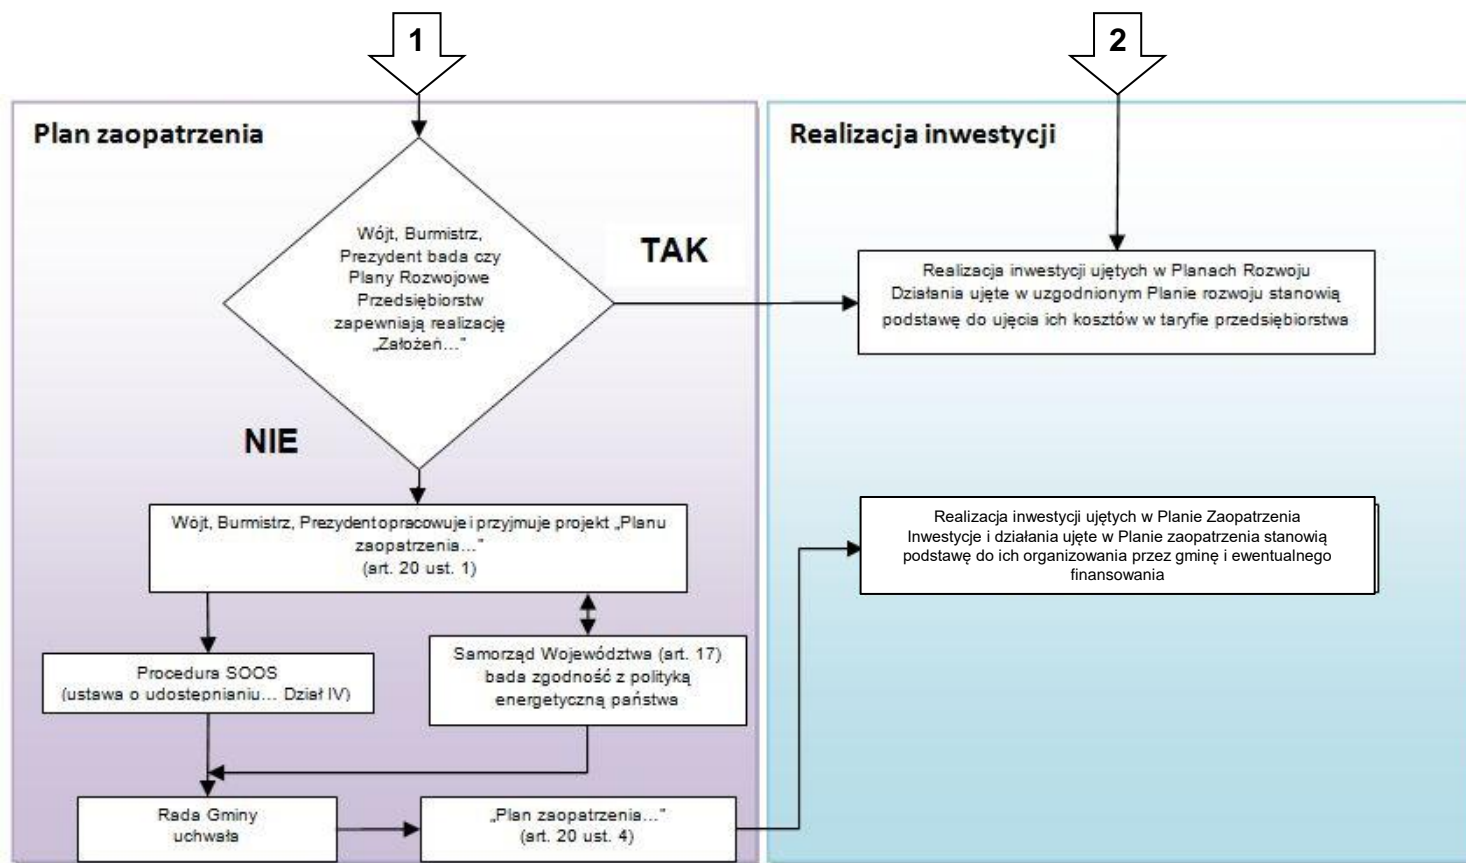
1

2

Plan zaopatrzenia

Realizacja inwestycji

Wójt, Burmistrz, Prezydent bada czy Plany Rozwojowe Przedsiębiorstw zapewniają realizację „Założeń..."

TAK

Realizacja inwestycji ujętych w Planach Rozwoju
Działania ujęte w uzgodnionym Planie rozwoju stanowią podstawę do ujęcia ich kosztów w taryfie przedsiębiorstwa

NIE

Wójt, Burmistrz, Prezydent opracowuje i przyjmuje projekt „Planu zaopatrzenia..." (art. 20 ust. 1)

Realizacja inwestycji ujętych w Planie Zaopatrzenia
Inwestycje i działania ujęte w Planie zaopatrzenia stanowią podstawę do ich organizowania przez gminę i ewentualnego finansowania

Procedura SOOS (ustawa o udostepnianiu... Dział IV)

Samorząd Województwa (art. 17) bada zgodność z polityką energetyczną państwa

Rada Gminy uchwała

„Plan zaopatrzenia..." (art. 20 ust. 4)